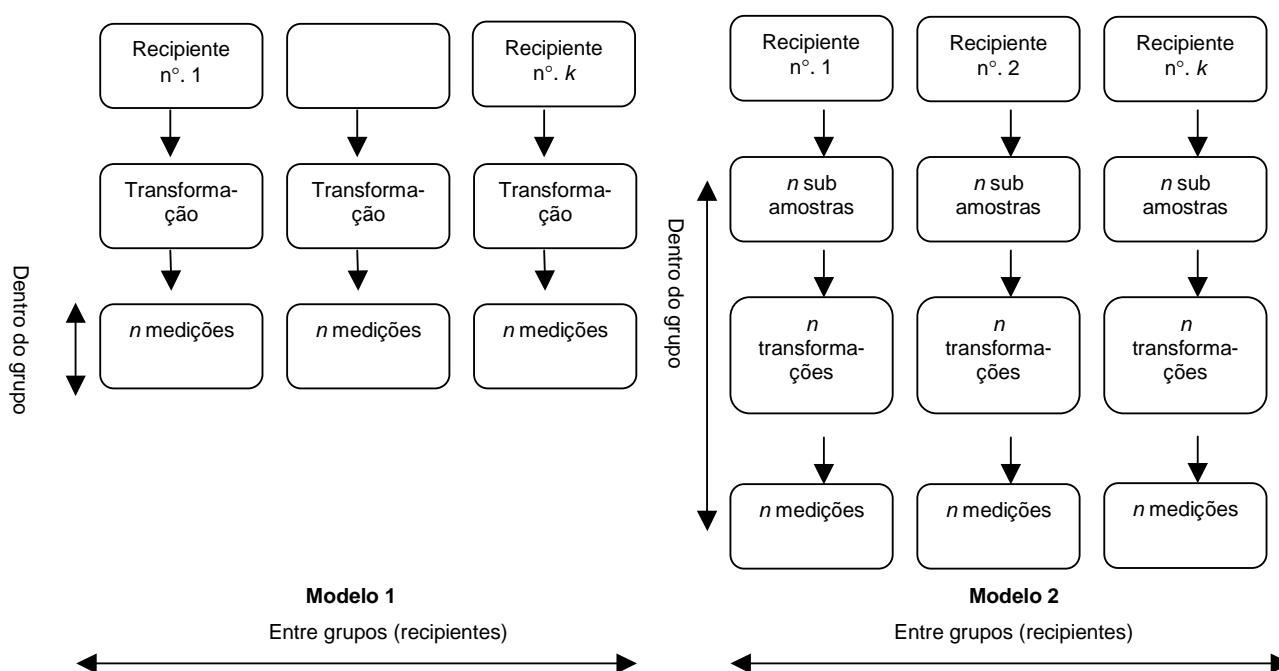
Dentro do grupo

Recipiente n°. 1

Recipiente n°. $k$

Transformação

Transformação

Transformação

$n$ medições

$n$ medições

$n$ medições

Modelo 1

Entre grupos (recipientes)

Dentro do grupo

Recipiente n°. 1

Recipiente n°. 2

Recipiente n°. $k$

$n$ sub amostras

$n$ sub amostras

$n$ sub amostras

$n$ transformações

$n$ transformações

$n$ transformações

$n$ medições

$n$ medições

$n$ medições

Modelo 2

Entre grupos (recipientes)